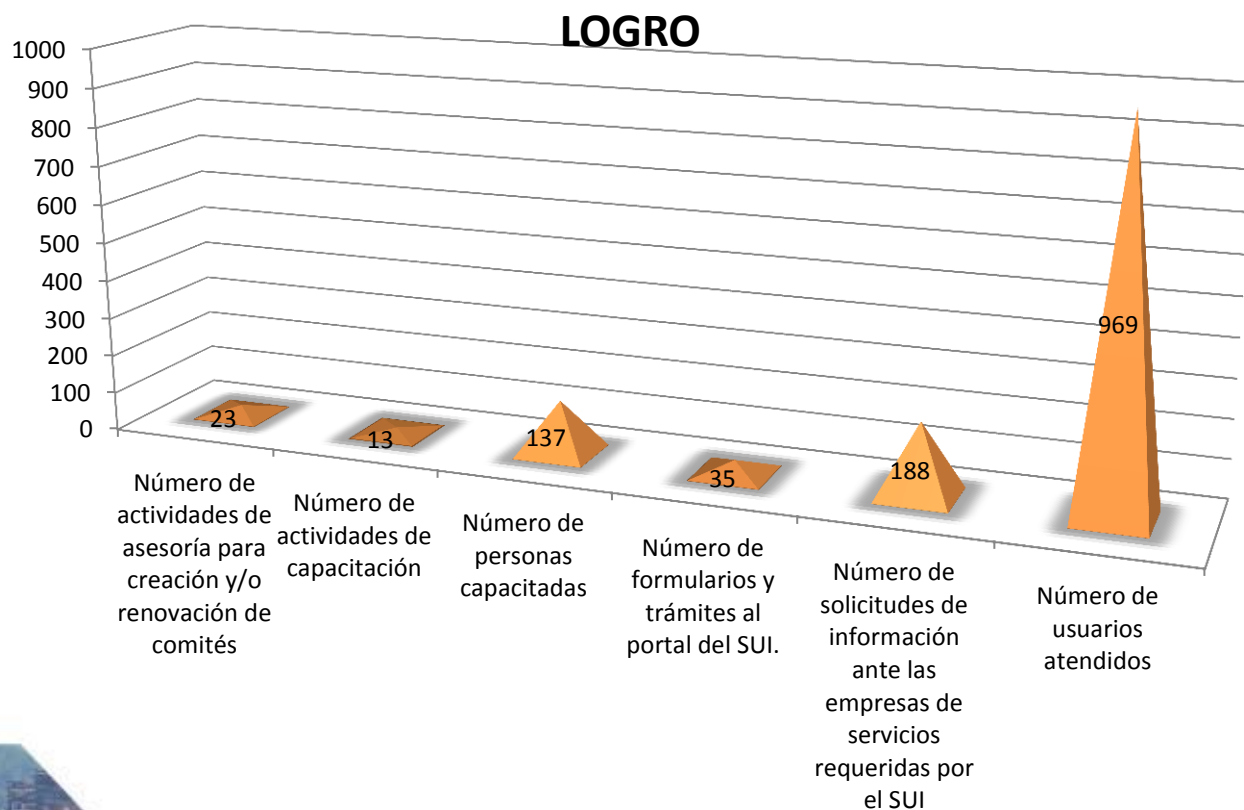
LOGRO

1000
900
800
700
600
500
400
300
200
100
0

23
13
137
35
188
969

Número de actividades de asesoría para creación y/o renovación de comités

Número de actividades de capacitación

Número de personas capacitadas

Número de formularios y trámites al portal del SUI.

Número de solicitudes de información ante las empresas de servicios requeridas por el SUI

Número de usuarios atendidos